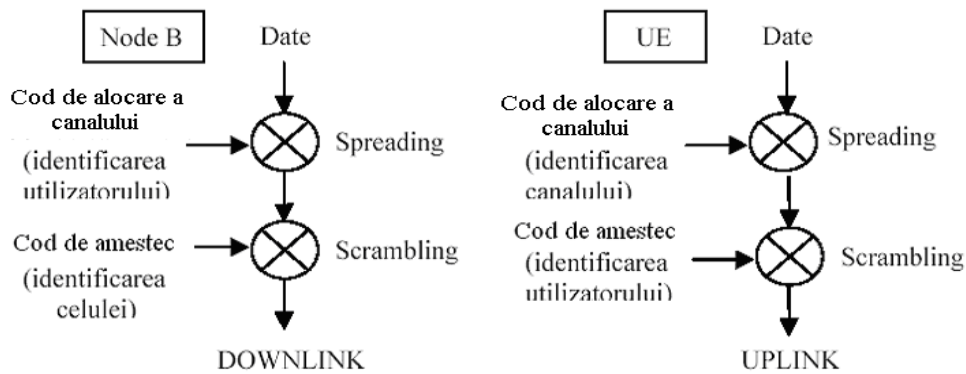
Node B

Date

Cod de alocare a canalului (identificarea utilizatorului)

Spreading

Cod de amestec (identificarea celulei)

Scrambling

DOWNLINK

UE

Date

Cod de alocare a canalului (identificarea canalului)

Spreading

Cod de amestec (identificarea utilizatorului)

Scrambling

UPLINK